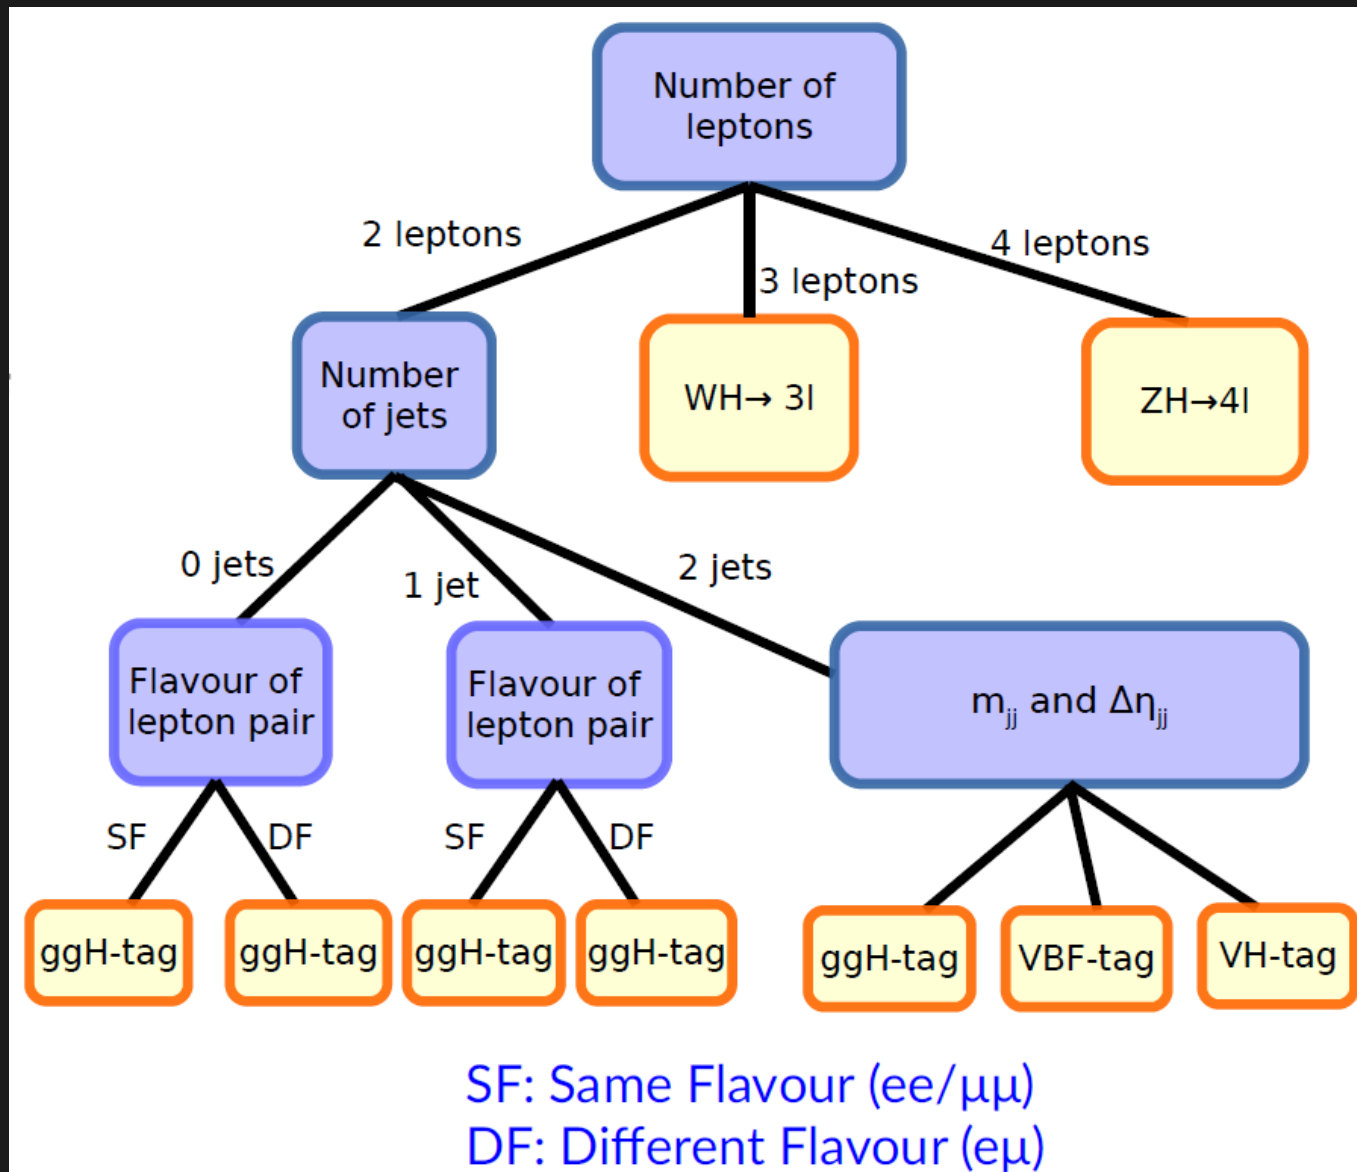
Number of leptons

2 leptons

3 leptons

4 leptons

Number of jets

WH→ 3l

ZH→4l

0 jets

1 jet

2 jets

Flavour of lepton pair

Flavour of lepton pair

$m_{jj}$ and $\Delta\eta_{jj}$

SF

DF

SF

DF

ggH-tag

ggH-tag

ggH-tag

ggH-tag

ggH-tag

VBF-tag

VH-tag

SF: Same Flavour (ee/μμ)
DF: Different Flavour (eμ)